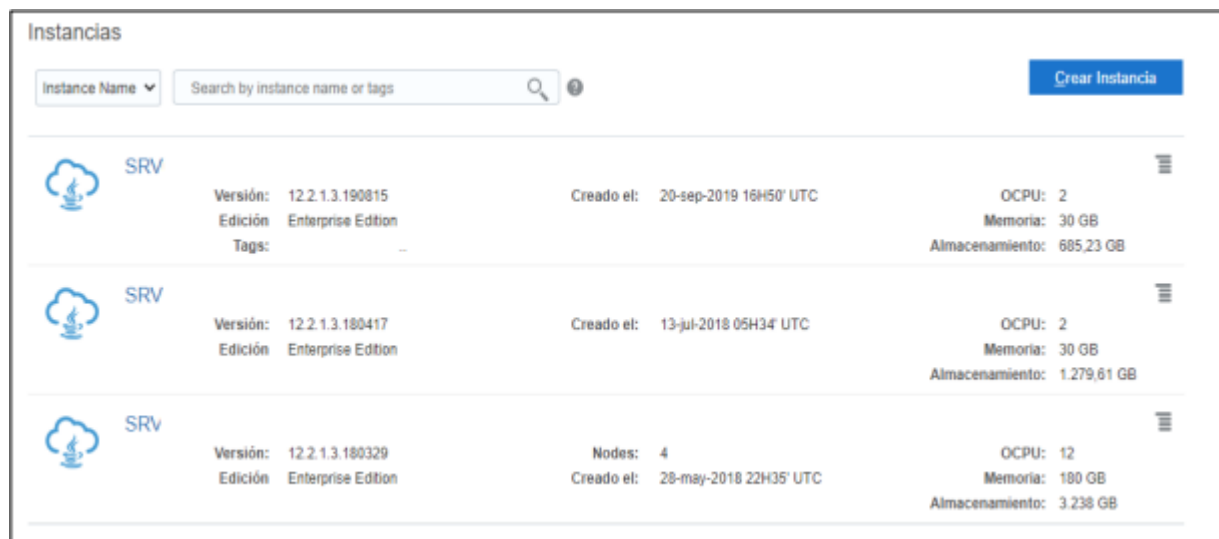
Instancias

Instance Name

Search by instance name or tags

Crear Instancia

SRV

Versión: 12.2.1.3.190815
Edición Enterprise Edition
Tags: ...

Creado el: 20-sep-2019 16H50' UTC

OCPU: 2
Memoria: 30 GB
Almacenamiento: 685,23 GB

SRV

Versión: 12.2.1.3.180417
Edición Enterprise Edition

Creado el: 13-jul-2018 05H34' UTC

OCPU: 2
Memoria: 30 GB
Almacenamiento: 1.279,61 GB

SRV

Versión: 12.2.1.3.180329
Edición Enterprise Edition

Nodes: 4
Creado el: 28-may-2018 22H35' UTC

OCPU: 12
Memoria: 180 GB
Almacenamiento: 3.238 GB